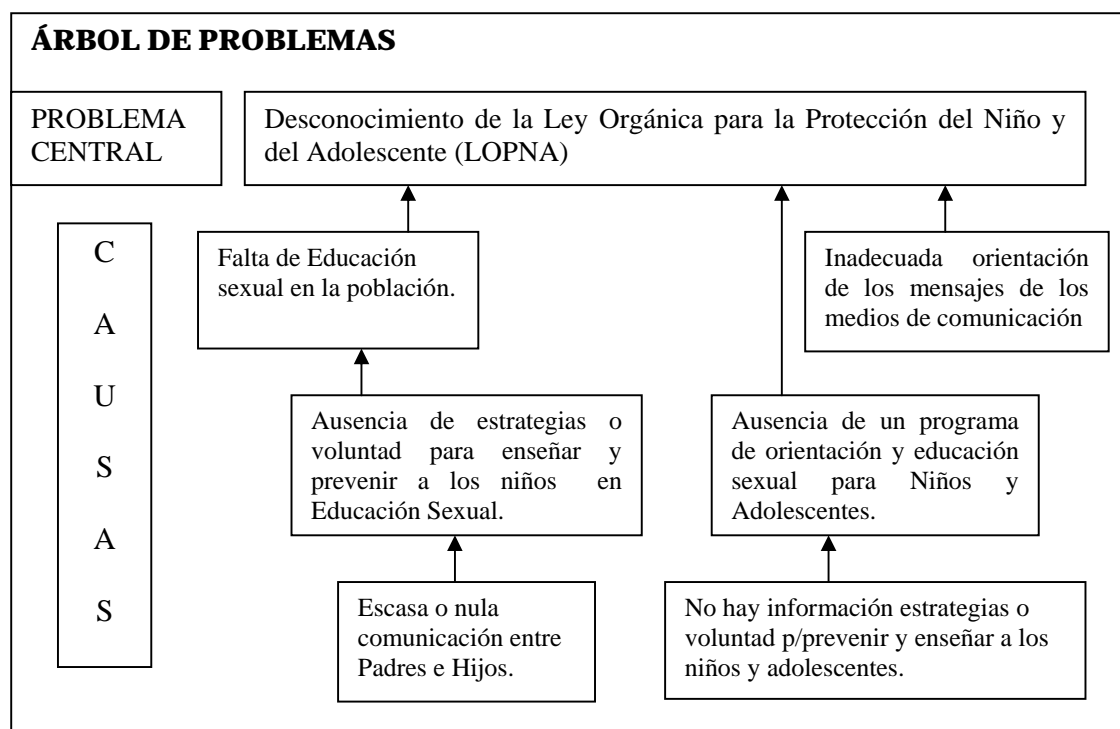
ÁRBOL DE PROBLEMAS

PROBLEMA CENTRAL

Desconocimiento de la Ley Orgánica para la Protección del Niño y del Adolescente (LOPNA)

C
A
U
S
A
S

Falta de Educación sexual en la población.

Inadecuada orientación de los mensajes de los medios de comunicación

Ausencia de estrategias o voluntad para enseñar y prevenir a los niños en Educación Sexual.

Ausencia de un programa de orientación y educación sexual para Niños y Adolescentes.

Escasa o nula comunicación entre Padres e Hijos.

No hay información estrategias o voluntad p/prevenir y enseñar a los niños y adolescentes.